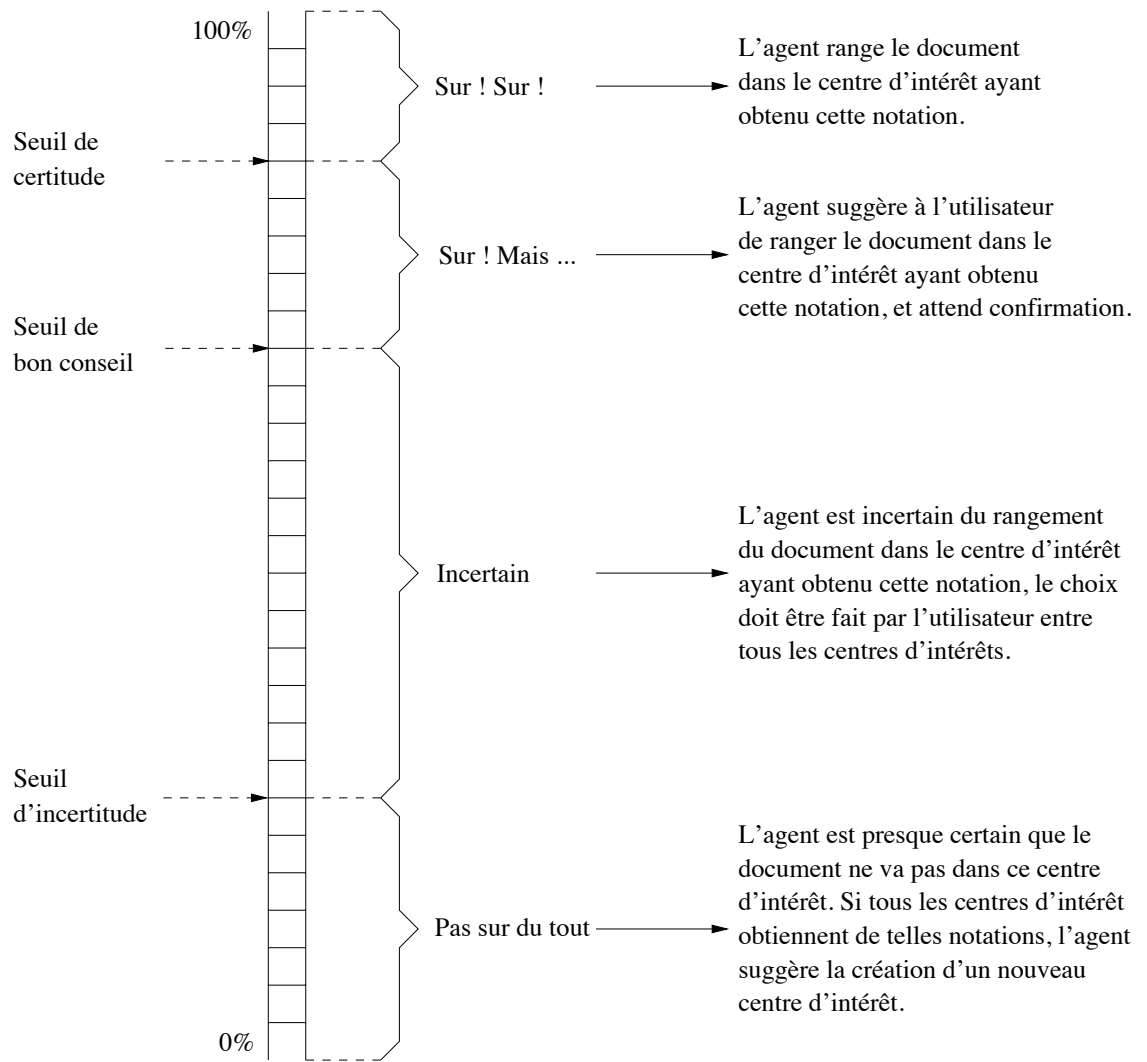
100%

Seuil de certitude

Seuil de bon conseil

Seuil d'incertitude

0%

Sur ! Sur !

L'agent range le document dans le centre d'intérêt ayant obtenu cette notation.

Sur ! Mais ...

L'agent suggère à l'utilisateur de ranger le document dans le centre d'intérêt ayant obtenu cette notation, et attend confirmation.

Incertain

L'agent est incertain du rangement du document dans le centre d'intérêt ayant obtenu cette notation, le choix doit être fait par l'utilisateur entre tous les centres d'intérêts.

Pas sur du tout

L'agent est presque certain que le document ne va pas dans ce centre d'intérêt. Si tous les centres d'intérêt obtiennent de telles notations, l'agent suggère la création d'un nouveau centre d'intérêt.